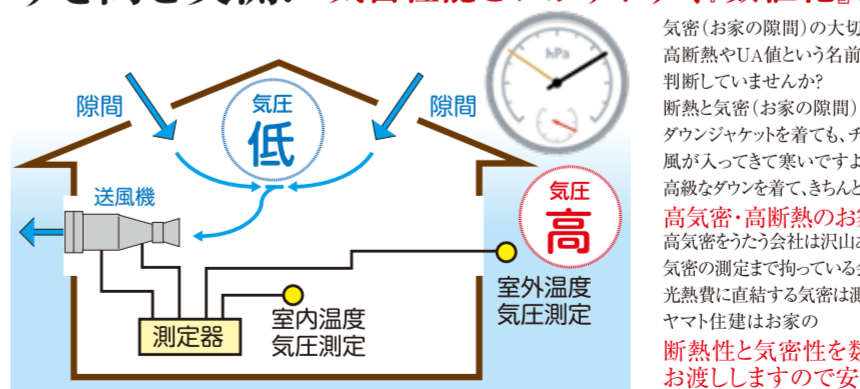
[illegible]

隙間
気圧
低
隙間
hPa
送風機
気圧
高
室外温度
気圧測定
室内温度
気圧測定
測定器

気密（お家の隙間）の大切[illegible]
高断熱やUA値という名前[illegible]
判断していませんか？
断熱と気密（お家の隙間）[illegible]
ダウンジャケットを着ても、チ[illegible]
風が入ってきて寒いですよ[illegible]
高級なダウンを着て、きちんと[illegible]
高気密・高断熱のお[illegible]
高気密をうたう会社は沢山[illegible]
気密の測定まで拘っている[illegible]
光熱費に直結する気密は測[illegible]
ヤマト住建はお家の
断熱性と気密性を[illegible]
お渡ししますので安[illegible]